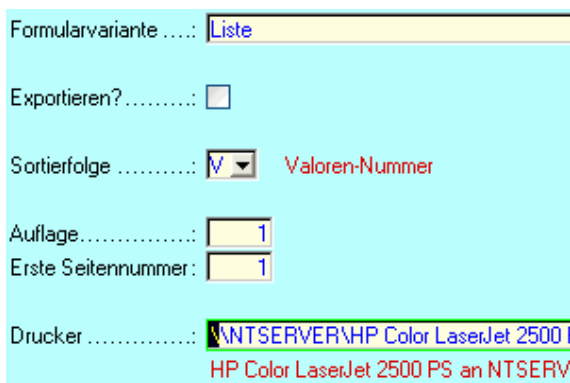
Formularvariante ....: Liste

Exportieren?.........:

Sortierfolge ..........: V Valoren-Nummer

Auflage...............: 1
Erste Seitennummer: 1

Drucker ...............: \\NTSERVER\HP Color LaserJet 2500 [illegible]
HP Color LaserJet 2500 PS an NTSERV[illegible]